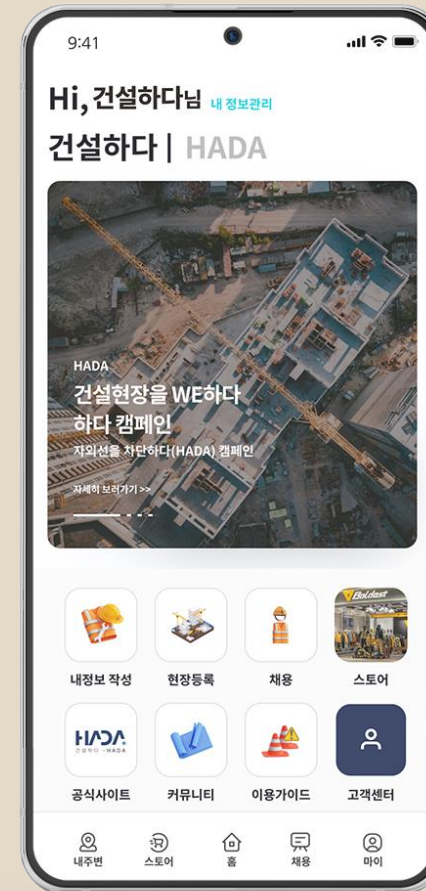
9:41

Hi, 건설하다님 내 정보관리

건설하다 | HADA

HADA

건설현장을 WE하다
하다 캠페인

자외선을 차단하다(HADA) 캠페인

자세히 보러가기 >>

Boldest

내정보 작성 현장등록 채용 스토어

HADA
건설하다 · HADA

공식사이트 커뮤니티 이용가이드 고객센터

내주변 스토어 홈 채용 마이